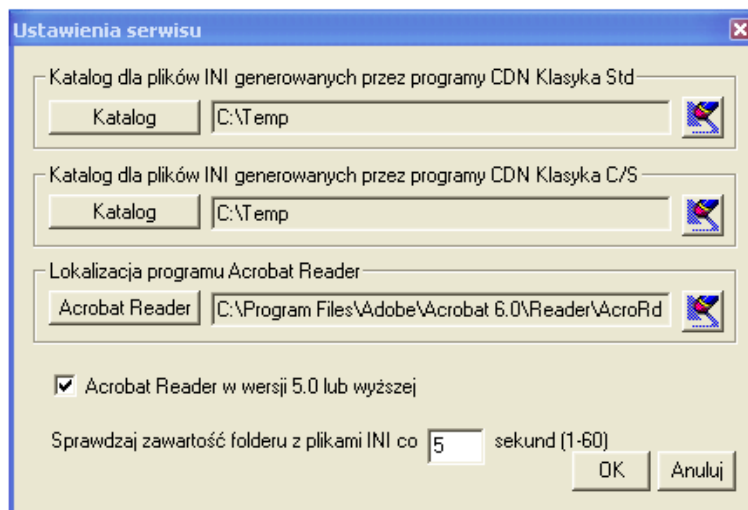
Ustawienia serwisu

Katalog dla plików INI generowanych przez programy CDN Klasyka Std

Katalog | C:\Temp

Katalog dla plików INI generowanych przez programy CDN Klasyka C/S

Katalog | C:\Temp

Lokalizacja programu Acrobat Reader

Acrobat Reader | C:\Program Files\Adobe\Acrobat 6.0\Reader\AcroRd

☑ Acrobat Reader w wersji 5.0 lub wyższej

Sprawdzaj zawartość folderu z plikami INI co 5 sekund (1-60)

OK Anuluj